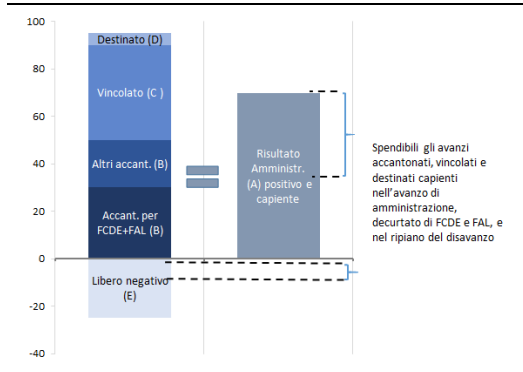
100
80
60
40
20
0
-20
-40

Destinato (D)

Vincolato (C )

Altri accant. (B)

Accant. per FCDE+FAL (B)

Libero negativo (E)

Risultato Amministr. (A) positivo e capiente

Spendibili gli avanzi accantonati, vincolati e destinati capienti nell'avanzo di amministrazione, decurtato di FCDE e FAL, e nel ripiano del disavanzo